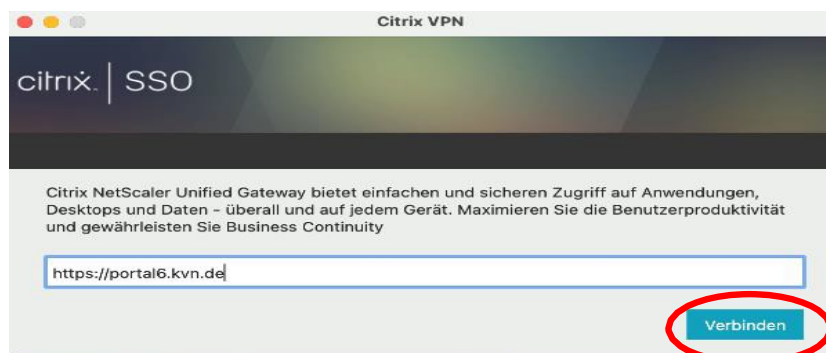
Citrix VPN

citrix | SSO

Citrix NetScaler Unified Gateway bietet einfachen und sicheren Zugriff auf Anwendungen, Desktops und Daten – überall und auf jedem Gerät. Maximieren Sie die Benutzerproduktivität und gewährleisten Sie Business Continuity

https://portal6.kvn.de

Verbinden